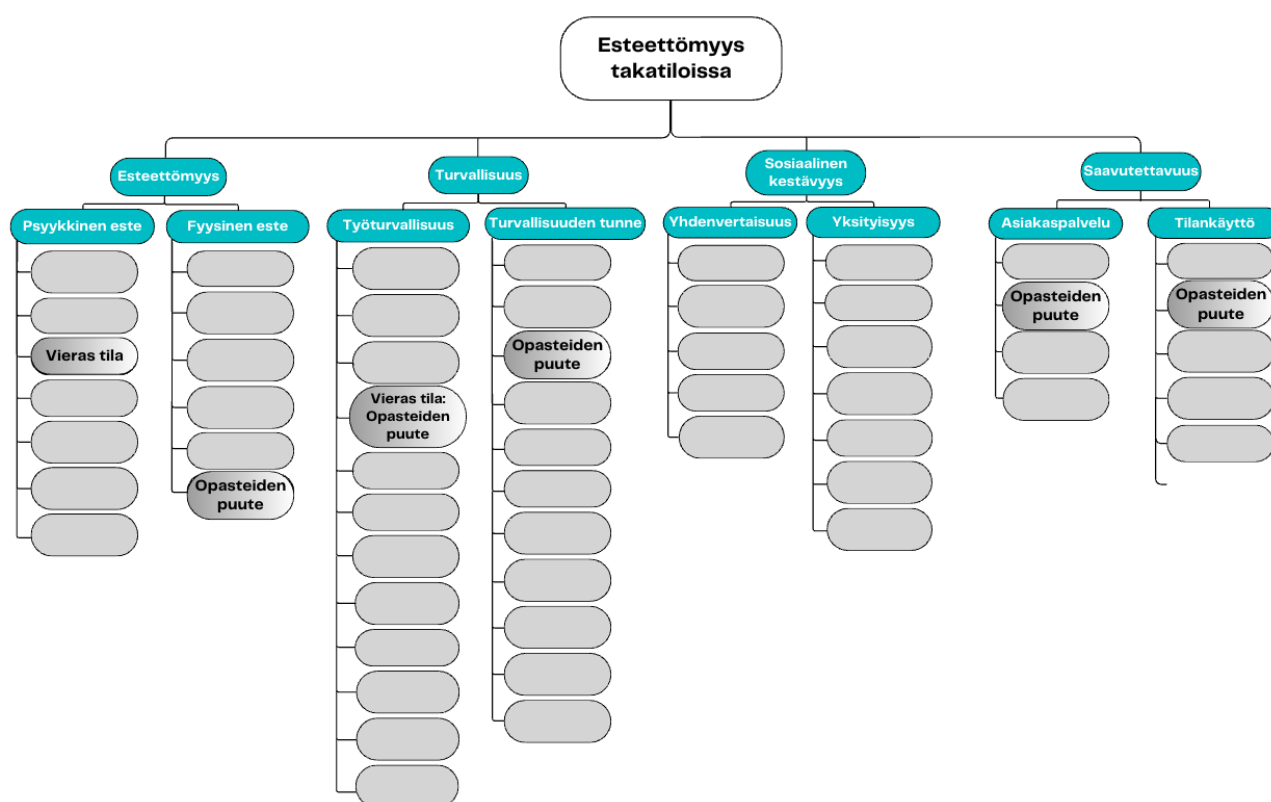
Esteettömyys takatiloissa

Esteettömyys

Psyykkinen este

Vieras tila

Fyysinen este

Opasteiden puute

Turvallisuus

Työturvallisuus

Vieras tila: Opasteiden puute

Turvallisuuden tunne

Opasteiden puute

Sosiaalinen kestävyys

Yhdenvertaisuus

Yksityisyys

Saavutettavuus

Asiakaspalvelu

Opasteiden puute

Tilankäyttö

Opasteiden puute